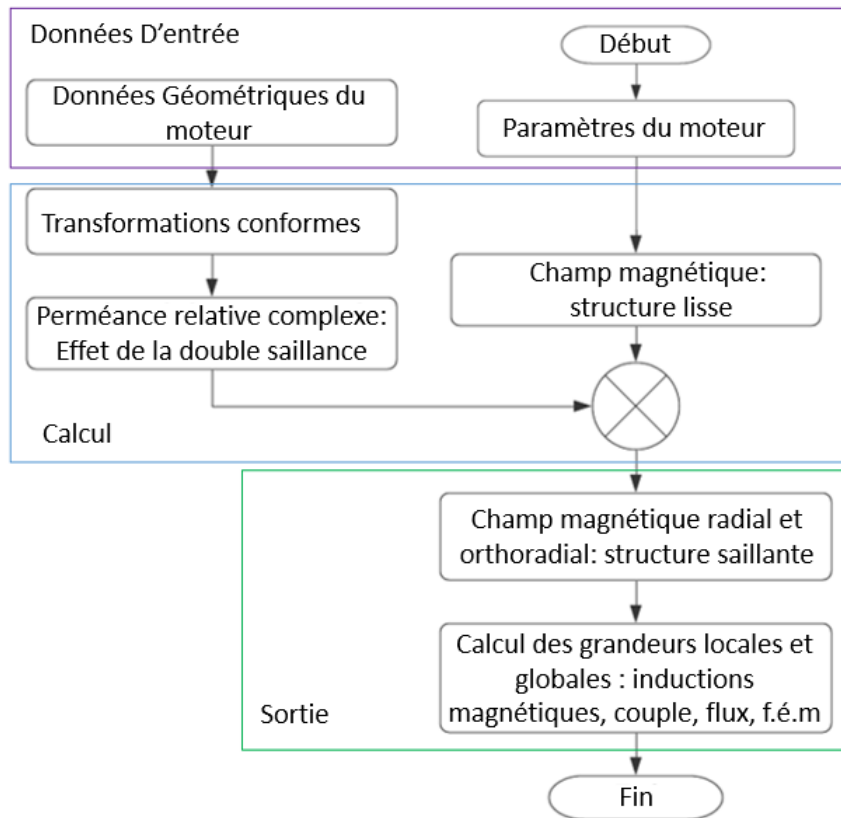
Données D'entrée

Début

Données Géométriques du moteur

Paramètres du moteur

Transformations conformes

Champ magnétique: structure lisse

Perméance relative complexe: Effet de la double saillance

Calcul

Champ magnétique radial et orthoradial: structure saillante

Calcul des grandeurs locales et globales : inductions magnétiques, couple, flux, f.é.m

Sortie

Fin